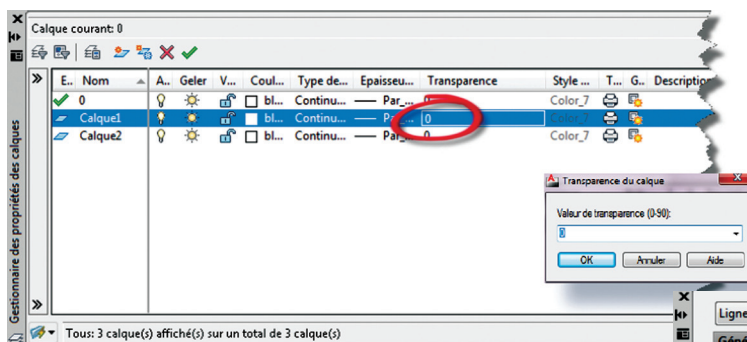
Calque courant: 0

| E.. | Nom | A.. | Geler | V... | Coul... | Type de... | Epaisseu... | Transparence | Style ... | T... | G... | Description |
|---|---|---|---|---|---|---|---|---|---|---|---|---|
| | 0 | | | | bl... | Continu... | — Par_... | 0 | Color_7 | | | |
| | Calque1 | | | | bl... | Continu... | — Par_... | 0 | Color_7 | | | |
| | Calque2 | | | | bl... | Continu... | — Par_... | 0 | Color_7 | | | |

Gestionnaire des propriétés des calques

Tous: 3 calque(s) affiché(s) sur un total de 3 calque(s)

Transparence du calque

Valeur de transparence (0-90):

0

OK | Annuler | Aide

Ligne

Géné